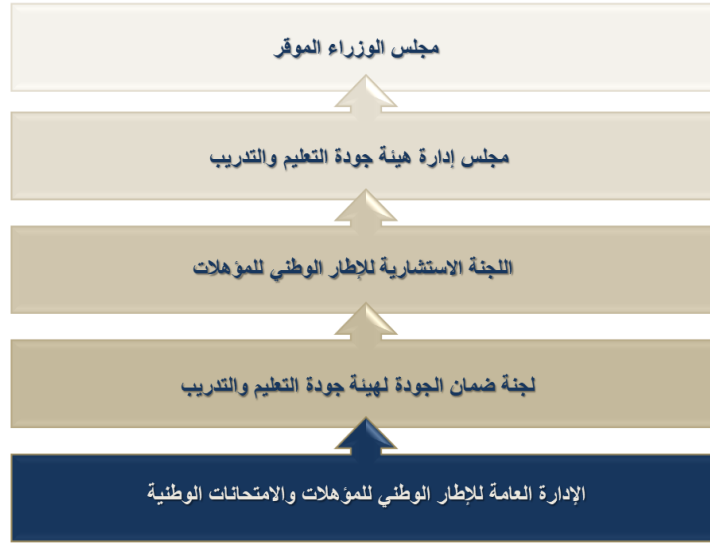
مجلس الوزراء الموقر

مجلس إدارة هيئة جودة التعليم والتدريب

اللجنة الاستشارية للإطار الوطني للمؤهلات

لجنة ضمان الجودة لهيئة جودة التعليم والتدريب

الإدارة العامة للإطار الوطني للمؤهلات والامتحانات الوطنية